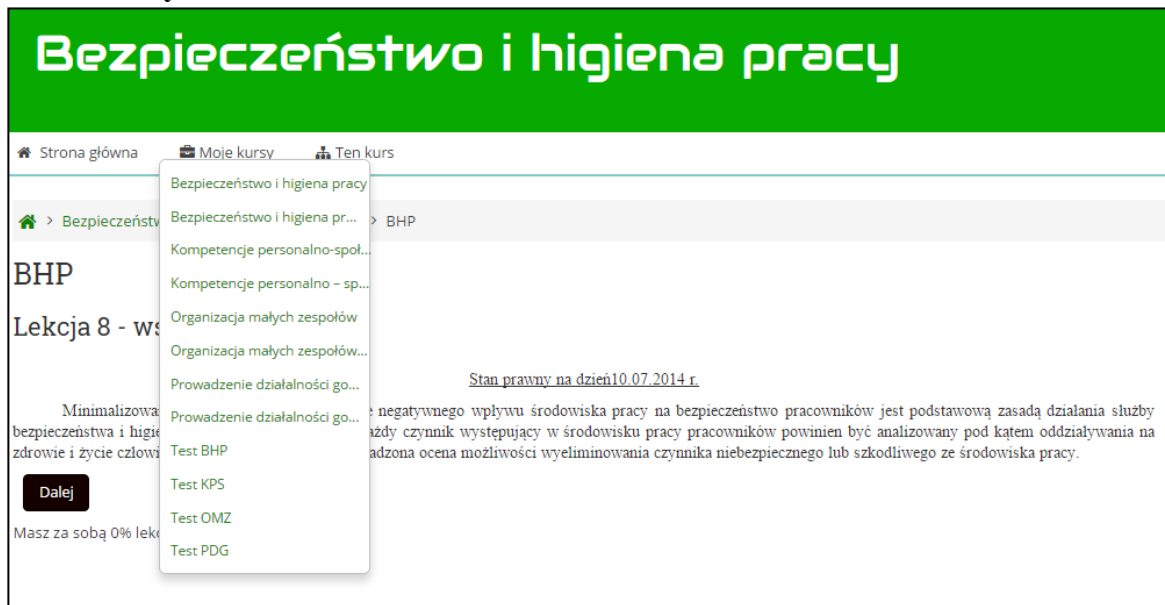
Bezpieczeństwo i higiena pracy

Strona główna Moje kursy Ten kurs

Bezpieczeństwo i higiena pracy
Bezpieczeństwo i higiena pr...
Kompetencje personalno-społ...
Kompetencje personalno – sp...
Organizacja małych zespołów
Organizacja małych zespołów...
Prowadzenie działalności go...
Prowadzenie działalności go...
Test BHP
Test KPS
Test OMZ
Test PDG

Bezpieczeństw > BHP

BHP

Lekcja 8 - ws

Stan prawny na dzień10.07.2014 r.

Minimalizowa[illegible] negatywnego wpływu środowiska pracy na bezpieczeństwo pracowników jest podstawową zasadą działania służby bezpieczeństwa i higie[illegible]żdy czynnik występujący w środowisku pracy pracowników powinien być analizowany pod kątem oddziaływania na zdrowie i życie człowi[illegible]adzona ocena możliwości wyeliminowania czynnika niebezpiecznego lub szkodliwego ze środowiska pracy.

Dalej

Masz za sobą 0% lek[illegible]